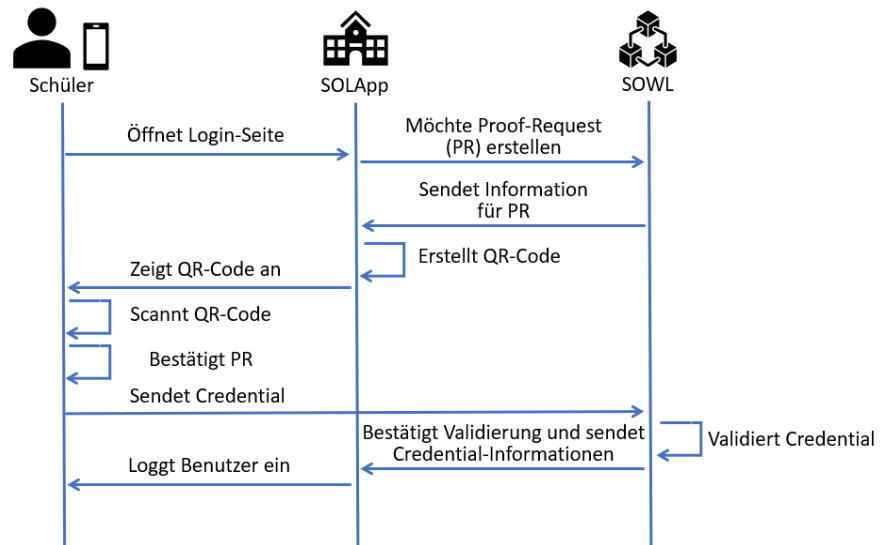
Schüler

SOLApp

SOWL

Öffnet Login-Seite

Möchte Proof-Request (PR) erstellen

Sendet Information für PR

Erstellt QR-Code

Zeigt QR-Code an

Scannt QR-Code

Bestätigt PR

Sendet Credential

Validiert Credential

Bestätigt Validierung und sendet Credential-Informationen

Loggt Benutzer ein